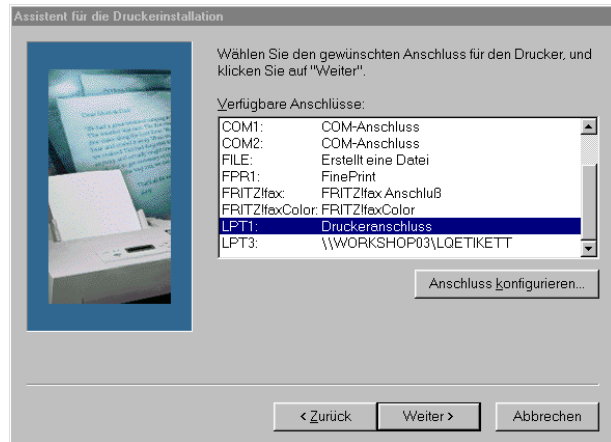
Assistent für die Druckerinstallation

Wählen Sie den gewünschten Anschluss für den Drucker, und klicken Sie auf "Weiter".

Verfügbare Anschlüsse:

| | |
|---|---|
| COM1: | COM-Anschluss |
| COM2: | COM-Anschluss |
| FILE: | Erstellt eine Datei |
| FPR1: | FinePrint |
| FRITZ!fax: | FRITZ!fax Anschluß |
| FRITZ!faxColor: | FRITZ!faxColor |
| LPT1: | Druckeranschluss |
| LPT3: | \\WORKSHOP03\LQETIKETT |

Anschluss konfigurieren...

< Zurück

Weiter >

Abbrechen